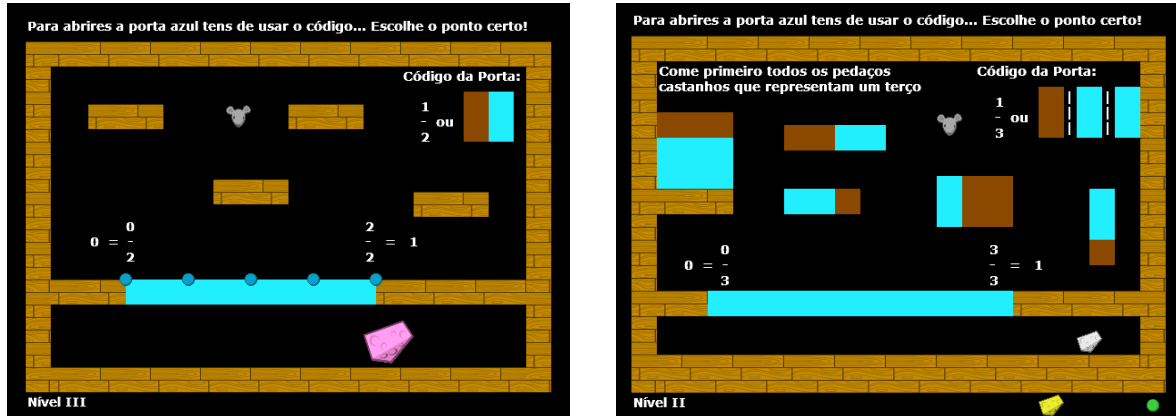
Para abrires a porta azul tens de usar o código... Escolhe o ponto certo!

Código da Porta:

$\frac{1}{2}$ ou

$0 = \frac{0}{2}$

$\frac{2}{2} = 1$

Nível III

Para abrires a porta azul tens de usar o código... Escolhe o ponto certo!

Come primeiro todos os pedaços castanhos que representam um terço

Código da Porta:

$\frac{1}{3}$ ou

$0 = \frac{0}{3}$

$\frac{3}{3} = 1$

Nível II